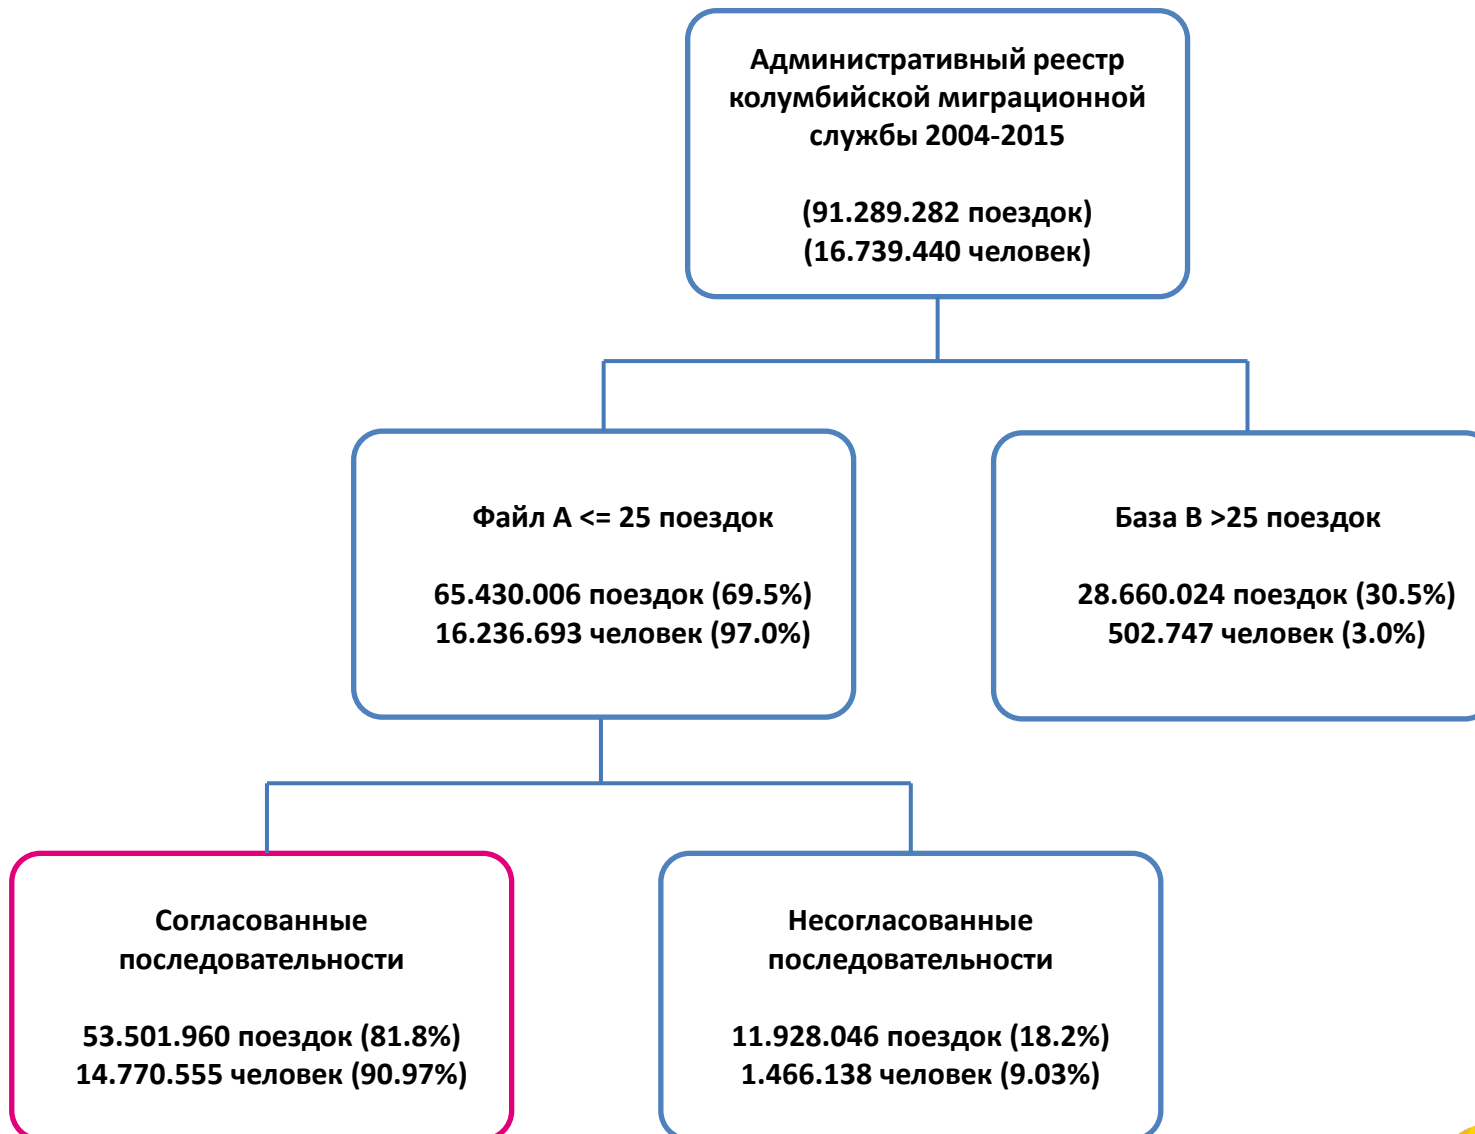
Административный реестр колумбийской миграционной службы 2004-2015

(91.289.282 поездок)
(16.739.440 человек)

Файл А <= 25 поездок

65.430.006 поездок (69.5%)
16.236.693 человек (97.0%)

База В >25 поездок

28.660.024 поездок (30.5%)
502.747 человек (3.0%)

Согласованные последовательности

53.501.960 поездок (81.8%)
14.770.555 человек (90.97%)

Несогласованные последовательности

11.928.046 поездок (18.2%)
1.466.138 человек (9.03%)